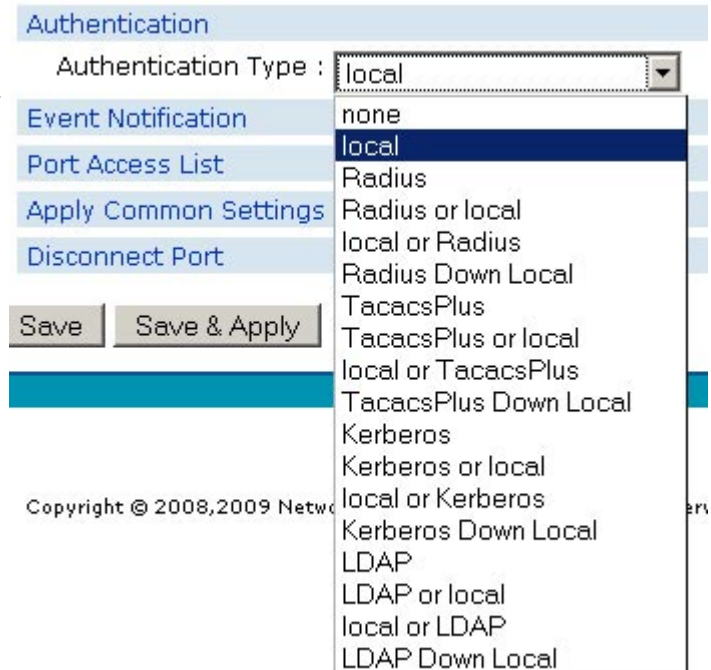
Authentication

Authentication Type : local

none
local
Radius
Radius or local
local or Radius
Radius Down Local
TacacsPlus
TacacsPlus or local
local or TacacsPlus
TacacsPlus Down Local
Kerberos
Kerberos or local
local or Kerberos
Kerberos Down Local
LDAP
LDAP or local
local or LDAP
LDAP Down Local

Event Notification

Port Access List

Apply Common Settings

Disconnect Port

Save   Save & Apply

Copyright © 2008,2009 Netw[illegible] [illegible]erv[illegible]